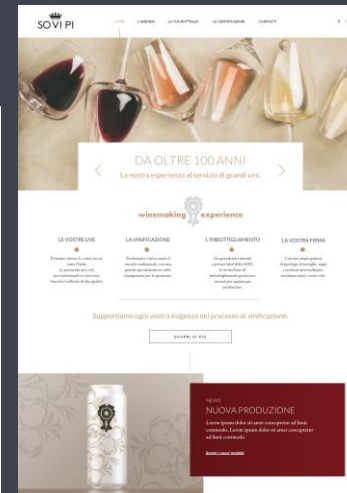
SO VI PI

HOME L'AZIENDA LA TUA BOTTIGLIA LE CERTIFICAZIONI I CONTATTI

DA OLTRE 100 ANNI
La nostra esperienza al servizio di grandi vini.

winemaking experience

LE VOSTRE UVE
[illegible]

LA VINIFICAZIONE
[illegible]

L'IMBOTTIGLIAMENTO
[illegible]

LA VOSTRA FIRMA
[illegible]

Supportiamo ogni vostra esigenza nel processo di vinificazione.

SCOPRI DI PIÙ

NEWS
NUOVA PRODUZIONE
Lorem ipsum dolor sit amet consectetur ad lboris commodo. Lorem ipsum dolor sit amet consectetur ad lboris commodo.

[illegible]